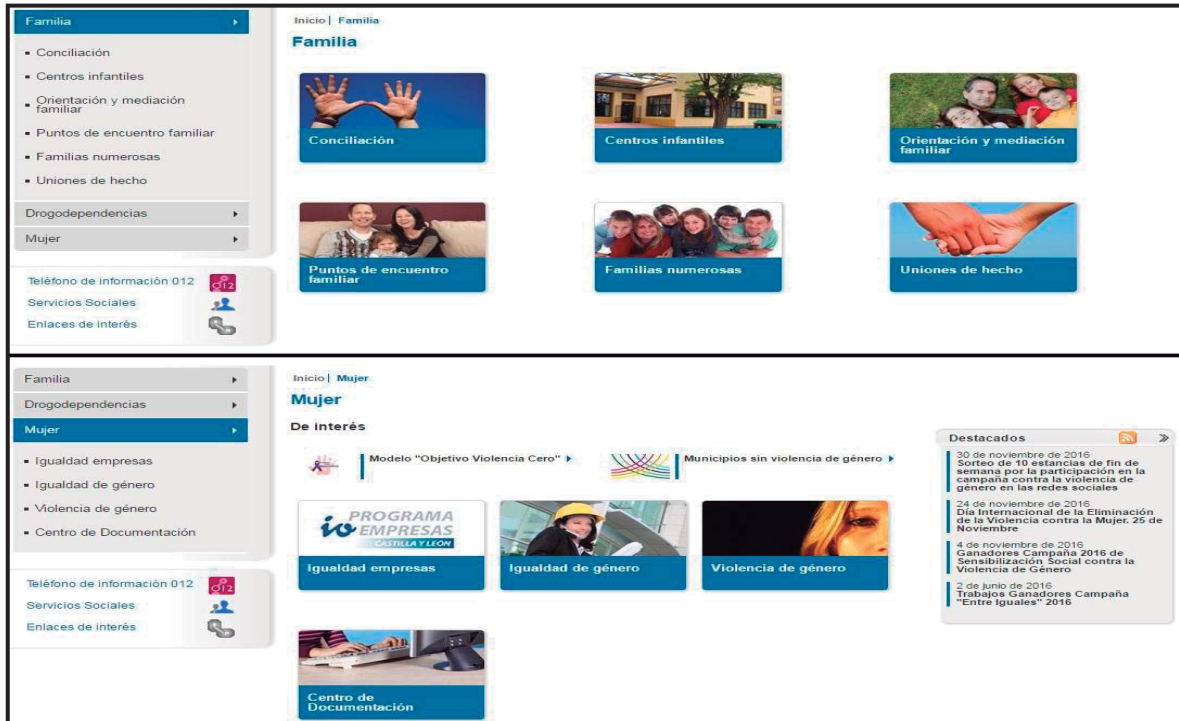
Familia

- Conciliación
- Centros infantiles
- Orientación y mediación familiar
- Puntos de encuentro familiar
- Familias numerosas
- Uniones de hecho

Drogodependencias

Mujer

Teléfono de información 012
Servicios Sociales
Enlaces de interés

Inicio | Familia

Familia

Conciliación

Centros infantiles

Orientación y mediación familiar

Puntos de encuentro familiar

Familias numerosas

Uniones de hecho

Familia

Drogodependencias

Mujer

- Igualdad empresas
- Igualdad de género
- Violencia de género
- Centro de Documentación

Teléfono de información 012
Servicios Sociales
Enlaces de interés

Inicio | Mujer

Mujer

De interés

Modelo "Objetivo Violencia Cero"

Municipios sin violencia de género

io PROGRAMA EMPRESAS CASTILLA Y LEÓN

Igualdad empresas

Igualdad de género

Violencia de género

Centro de Documentación

Destacados

30 de noviembre de 2016
Sorteo de 10 estancias de fin de semana por la participación en la campaña contra la violencia de género en las redes sociales

24 de noviembre de 2016
Día Internacional de la Eliminación de la Violencia contra la Mujer. 25 de Noviembre

4 de noviembre de 2016
Ganadores Campaña 2016 de Sensibilización Social contra la Violencia de Género

2 de junio de 2016
Trabajos Ganadores Campaña "Entre Iguales" 2016